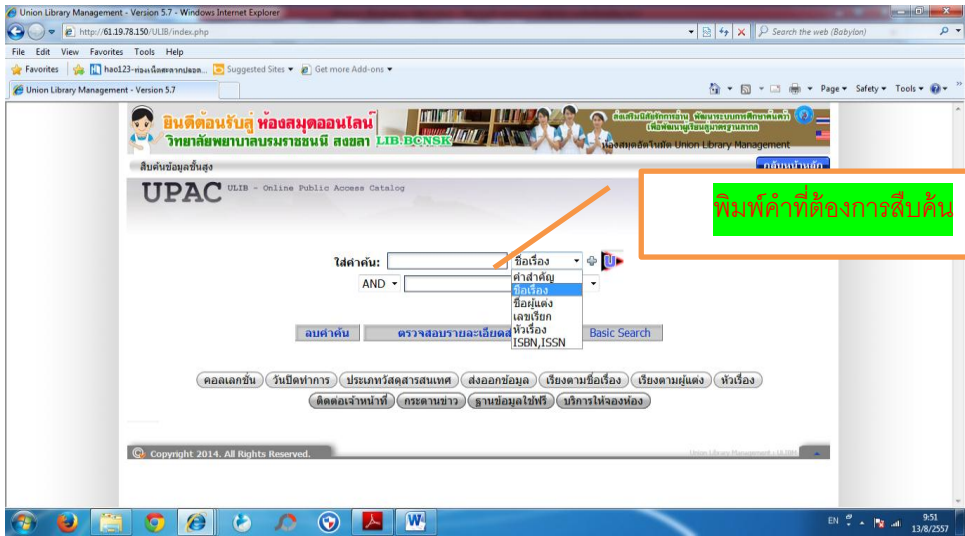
Union Library Management - Version 5.7 - Windows Internet Explorer

http://61.19.78.150/ULIB/index.php

Search the web (Babylon)

File Edit View Favorites Tools Help

Favorites | hao123-ท่องเน็ตสะดวกปลอด... | Suggested Sites ▾ | Get more Add-ons ▾

Union Library Management - Version 5.7

Page ▾ Safety ▾ Tools ▾

ยินดีต้อนรับสู่ ห้องสมุดออนไลน์
วิทยาลัยพยาบาลบรมราชชนนี สงขลา LIB.BCNSK

ส่งเสริมนิสัยรักการอ่าน พัฒนาระบบการศึกษาค้นคว้า เพื่อพัฒนาผู้เรียนสู่มาตรฐานสากล

ห้องสมุดอัตโนมัติ Union Library Management

สืบค้นข้อมูลขั้นสูง

กลับหน้าหลัก

UPAC ULIB - Online Public Access Catalog

พิมพ์คำที่ต้องการสืบค้น

ใส่คำค้น:

ชื่อเรื่อง

คำสำคัญ
ชื่อเรื่อง
ชื่อผู้แต่ง
เลขเรียก
หัวเรื่อง
ISBN,ISSN

AND

ลบคำค้น

ตรวจสอบรายละเอียดส

Basic Search

คอลเลกชั่น | วันปิดทำการ | ประเภทวัสดุสารสนเทศ | ส่งออกข้อมูล | เรียงตามชื่อเรื่อง | เรียงตามผู้แต่ง | หัวเรื่อง

ติดต่อเจ้าหน้าที่ | กระดานข่าว | ฐานข้อมูลใช้ฟรี | บริการให้จองห้อง

Copyright 2014. All Rights Reserved.

Union Library Management - ULIB

EN

9:51
13/8/2557